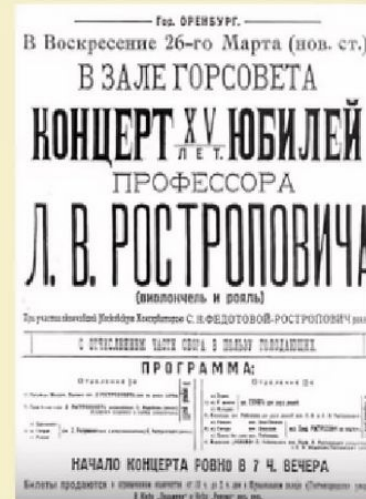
Гор. ОРЕНБУРГ.
В Воскресение 26-го Марта (нов. ст.)
В ЗАЛЕ ГОРСОВЕТА
КОНЦЕРТ $\frac{XV}{ЛЕТ.}$ ЮБИЛЕЙ
ПРОФЕССОРА
Л. В. РОСТРОПОВИЧА
(виолончель и рояль)
При участии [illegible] С. Н. ФЕДОТОВОЙ-РОСТРОПОВИЧ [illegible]
С ОТЧИСЛЕНИЕМ ЧАСТИ СБОРА В ПОЛЬЗУ ГОЛОДАЮЩИХ.
ПРОГРАММА:
Отделение I.
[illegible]
Отделение II.
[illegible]
НАЧАЛО КОНЦЕРТА РОВНО В 7 Ч. ВЕЧЕРА
Билеты продаются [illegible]